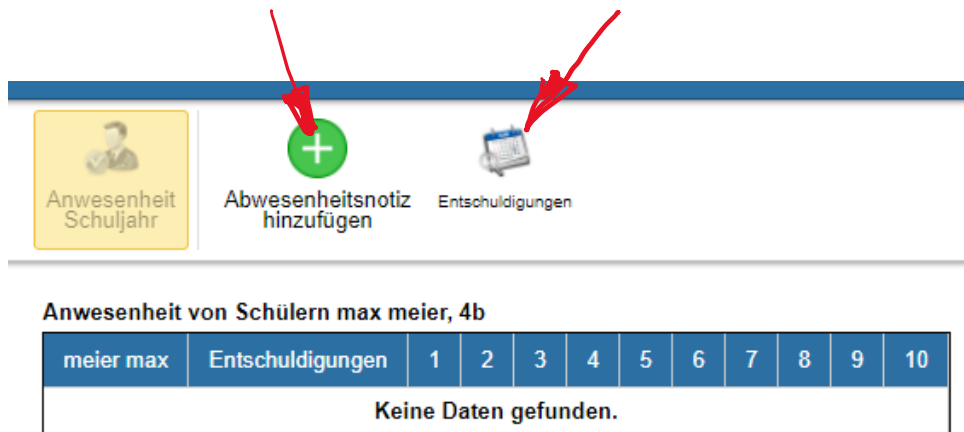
Anwesenheit Schuljahr

Abwesenheitsnotiz hinzufügen

Entschuldigungen

Anwesenheit von Schülern max meier, 4b

| meier max | Entschuldigungen | 1 | 2 | 3 | 4 | 5 | 6 | 7 | 8 | 9 | 10 |
|---|---|---|---|---|---|---|---|---|---|---|---|
| Keine Daten gefunden. | | | | | | | | | | | |